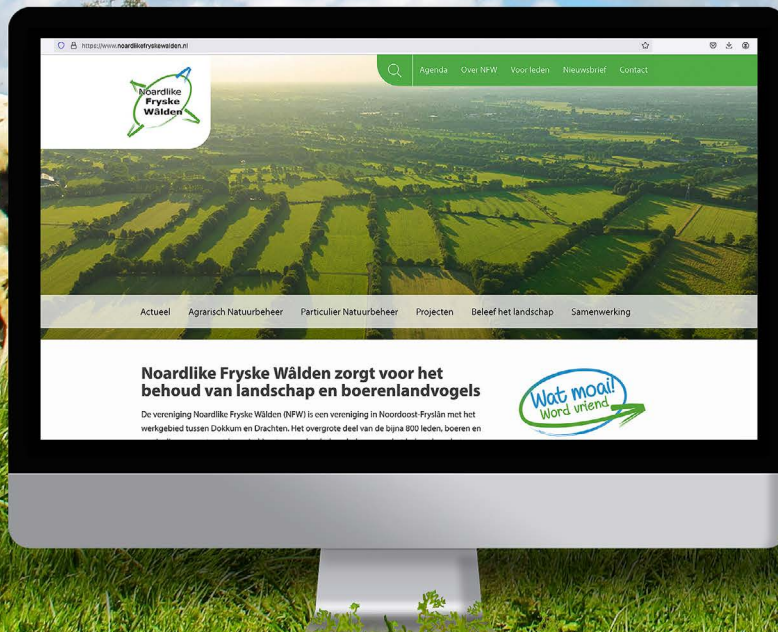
https://www.noardlikefryskewalden.nl

Noardlike Fryske Wâlden

Agenda Over NFW Voor leden Nieuwsbrief Contact

Actueel Agrarisch Natuurbeheer Particulier Natuurbeheer Projecten Beleef het landschap Samenwerking

Noardlike Fryske Wâlden zorgt voor het behoud van landschap en boerenlandvogels

De vereniging Noardlike Fryske Wâlden (NFW) is een vereniging in Noordoost-Fryslân met het werkgebied tussen Dokkum en Drachten. Het overgrote deel van de bijna 800 leden, boeren en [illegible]

Wat moai! Word vriend